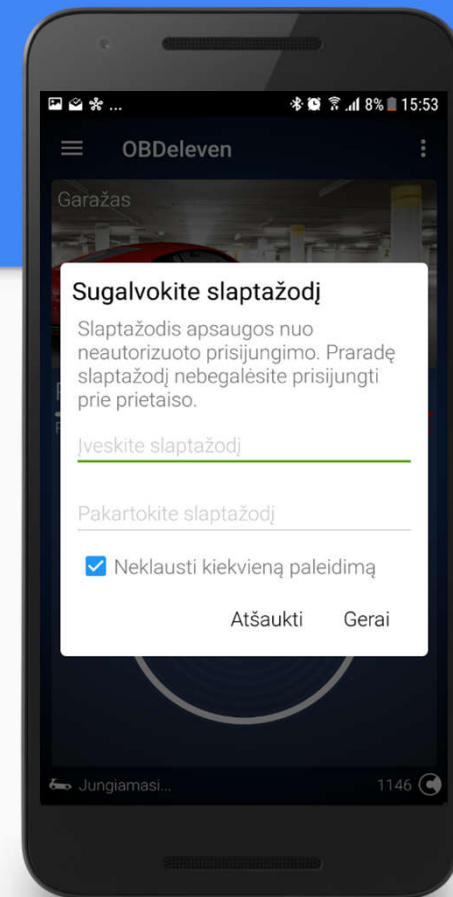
8% 15:53

OBDeleven

Garažas

Sugalvokite slaptažodį

Slaptažodis apsaugos nuo neautorizuoto prisijungimo. Praradę slaptažodį nebegalėsite prisijungti prie prietaiso.

Įveskite slaptažodį

Pakartokite slaptažodį

Neklausti kiekvieną paleidimą

Atšaukti Gerai

Jungiamasi...

1146